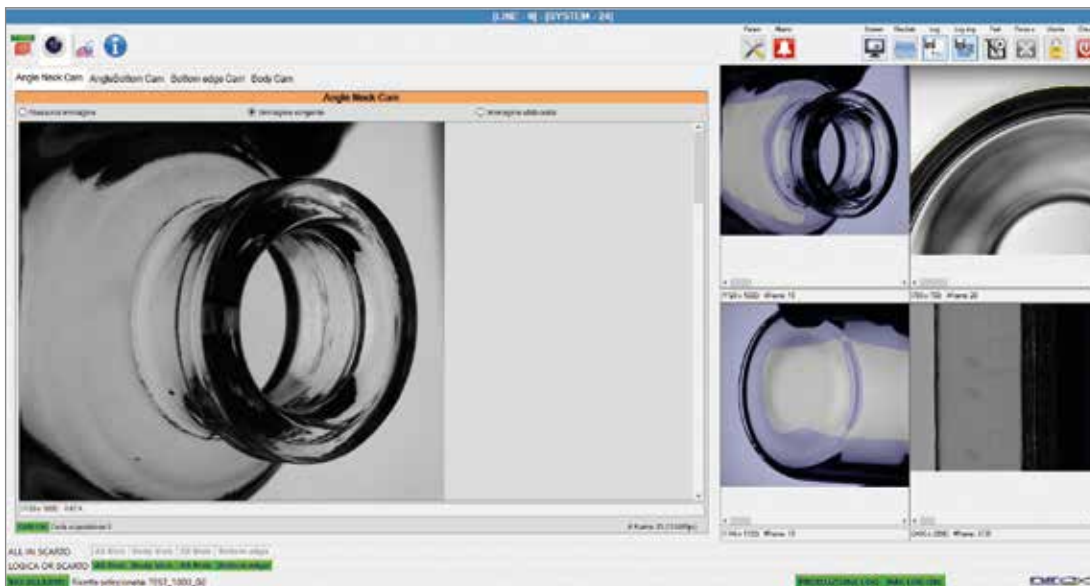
[LINE - 4] - [SYSTEM - 24]

Param Allarmi Screen Reclute Log Log img Test Pausa Utente

Angle Neck Cam AngleBottom Cam Bottom edge Cam Body Cam

Angle Neck Cam

Nessuna immagine Immagine sorgente Immagine elaborata

ALL IN SCARTO All Body Body Bott All Body Bottom edge

LOGICA OR SCARTO All Body Body Bott All Body Bottom edge

Ricetta selezionata: TEST_1000_02

DECO